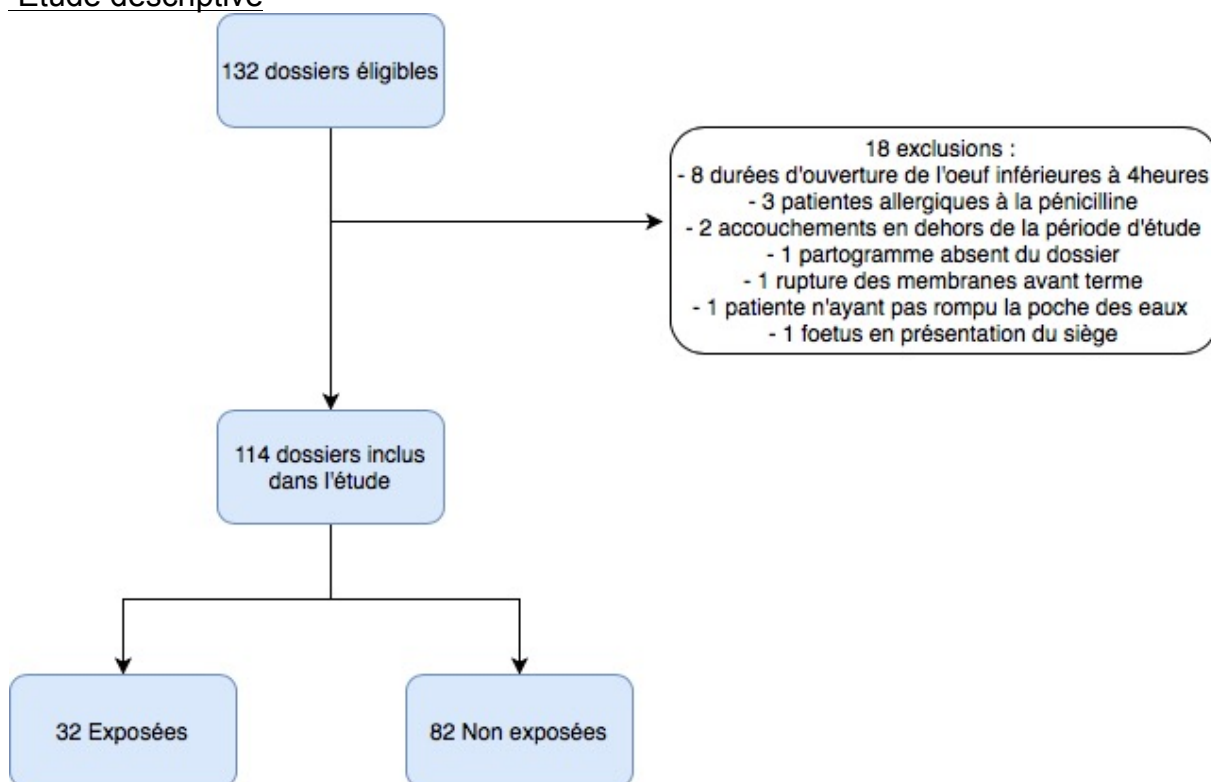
Etude descriptive

132 dossiers éligibles

18 exclusions :
- 8 durées d'ouverture de l'oeuf inférieures à 4heures
- 3 patientes allergiques à la pénicilline
- 2 accouchements en dehors de la période d'étude
- 1 partogramme absent du dossier
- 1 rupture des membranes avant terme
- 1 patiente n'ayant pas rompu la poche des eaux
- 1 foetus en présentation du siège

114 dossiers inclus dans l'étude

32 Exposées

82 Non exposées